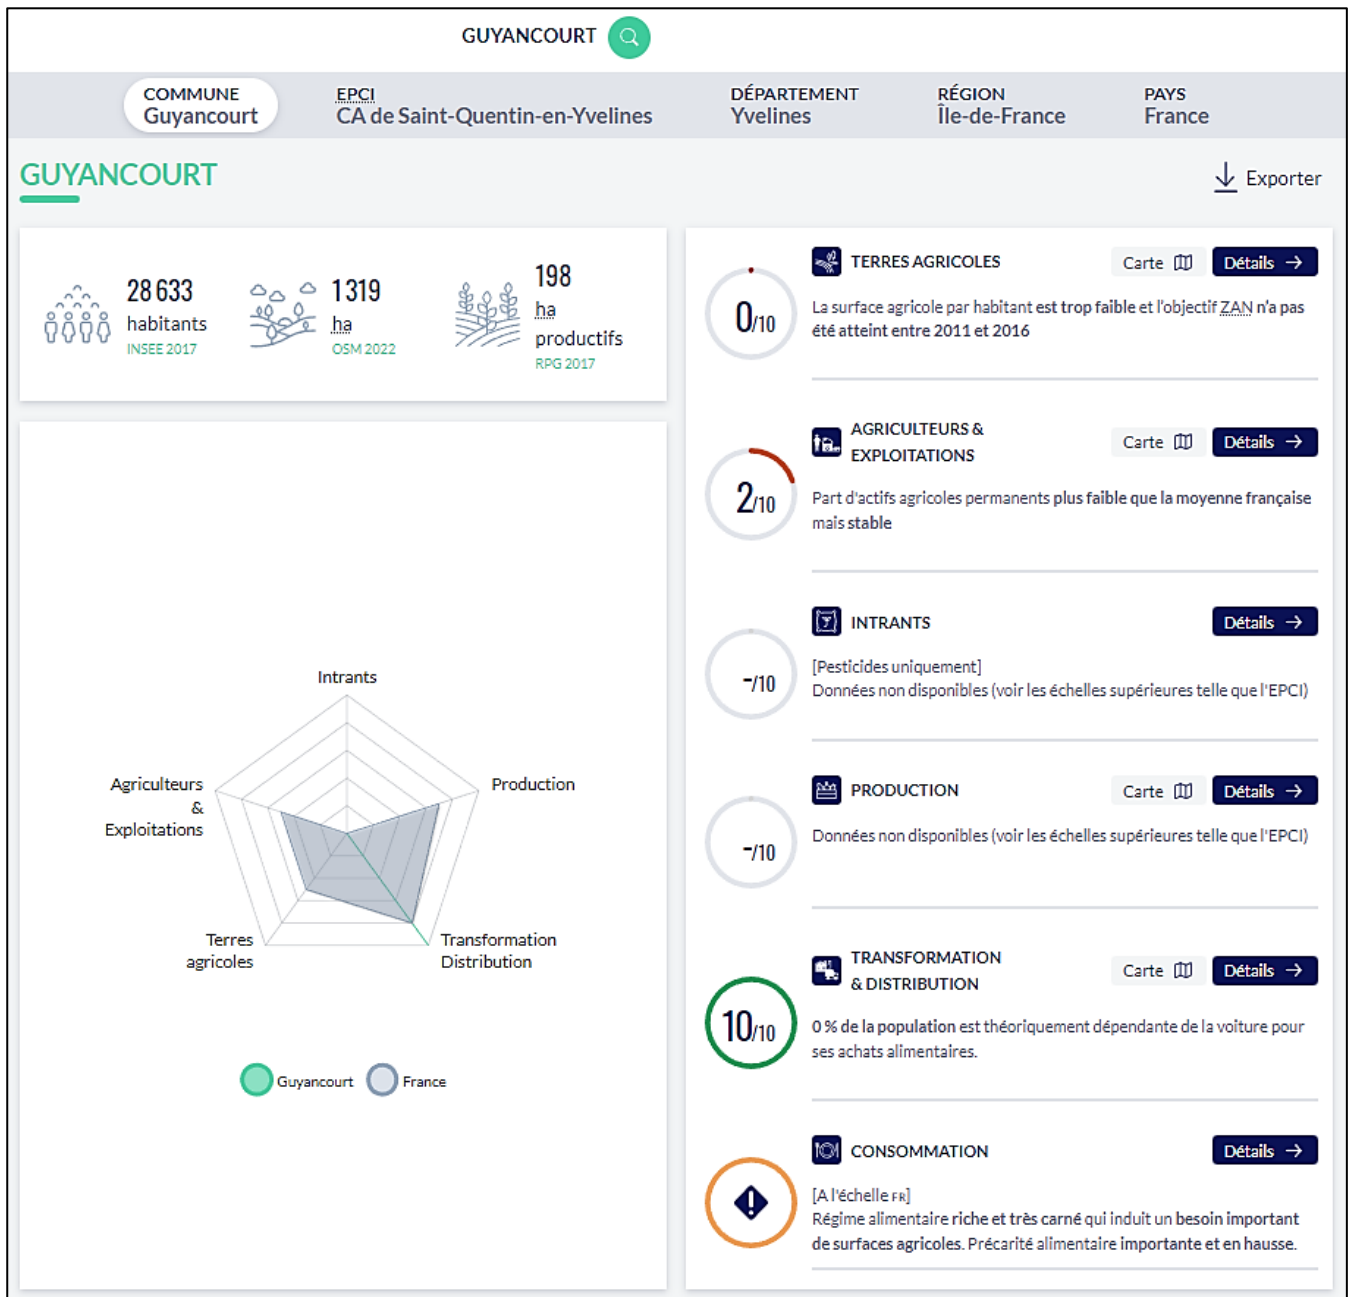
GUYANCOURT

COMMUNE
Guyancourt

EPCI
CA de Saint-Quentin-en-Yvelines

DÉPARTEMENT
Yvelines

RÉGION
Île-de-France

PAYS
France

GUYANCOURT

Exporter

28 633
habitants
INSEE 2017

1 319
ha
OSM 2022

198
ha
productifs
RPG 2017

Intrants

Production

Agriculteurs
&
Exploitations

Terres
agricoles

Transformation
Distribution

Guyancourt France

0/10

TERRES AGRICOLES

Carte

Détails

La surface agricole par habitant est trop faible et l'objectif ZAN n'a pas été atteint entre 2011 et 2016

2/10

AGRICULTEURS & EXPLOITATIONS

Carte

Détails

Part d'actifs agricoles permanents plus faible que la moyenne française mais stable

-/10

INTRANTS

Détails

[Pesticides uniquement]
Données non disponibles (voir les échelles supérieures telle que l'EPCI)

-/10

PRODUCTION

Carte

Détails

Données non disponibles (voir les échelles supérieures telle que l'EPCI)

10/10

TRANSFORMATION & DISTRIBUTION

Carte

Détails

0 % de la population est théoriquement dépendante de la voiture pour ses achats alimentaires.

CONSOMMATION

Détails

[A l'échelle FR]
Régime alimentaire riche et très carné qui induit un besoin important de surfaces agricoles. Précarité alimentaire importante et en hausse.